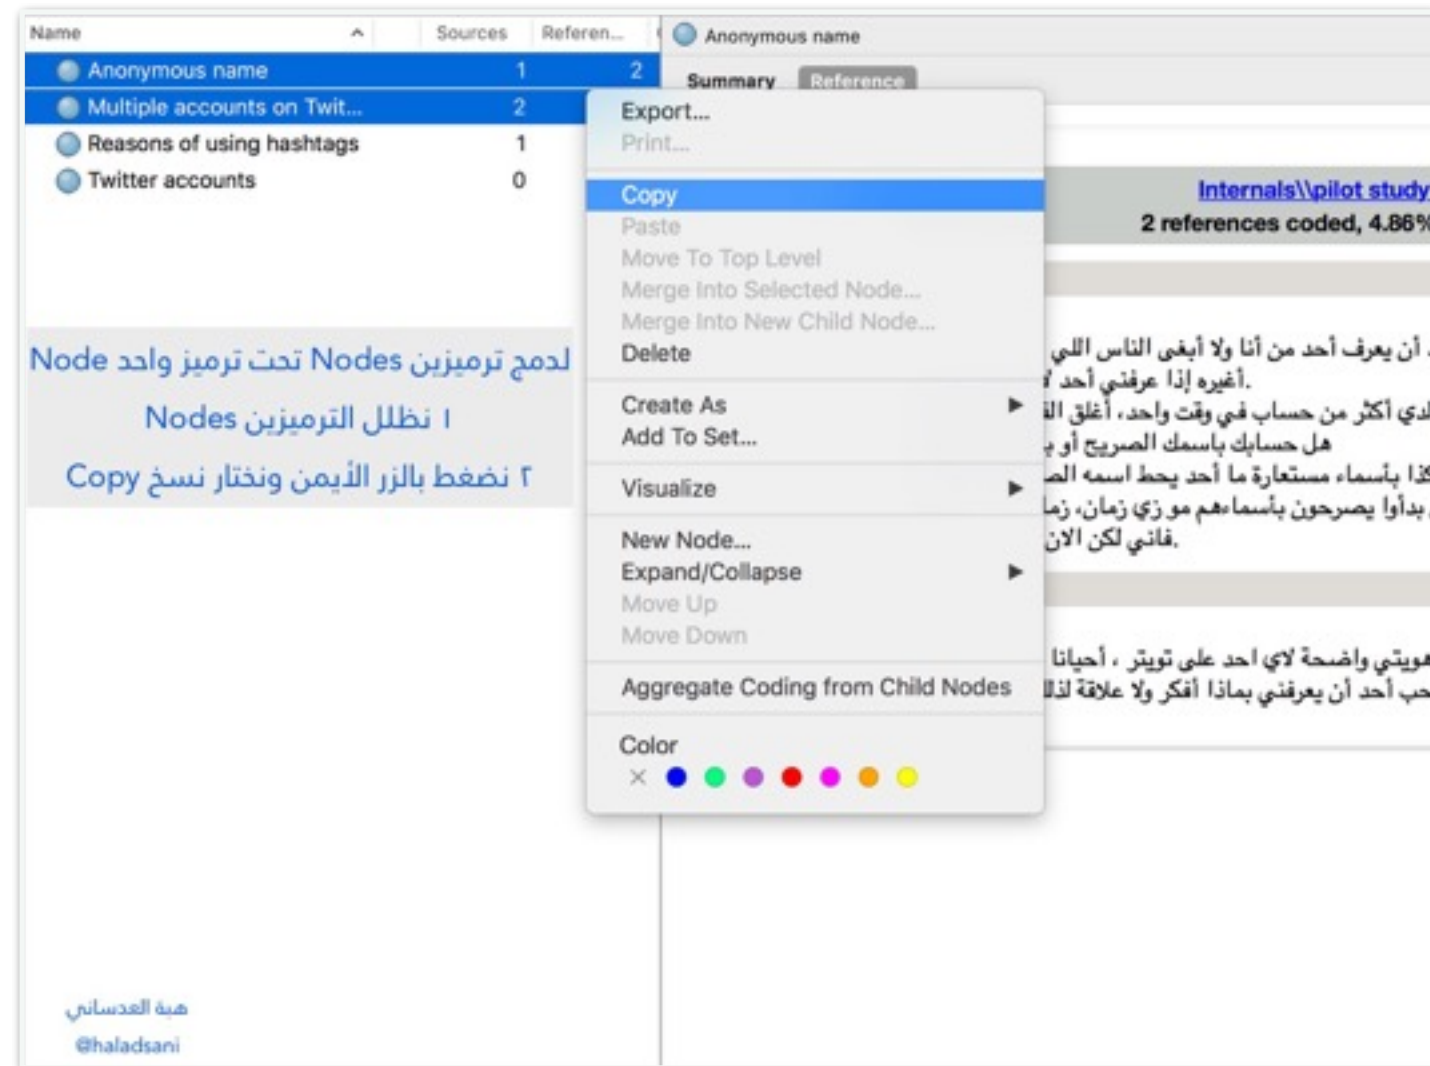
| Name | Sources | Referen... |
|---|---|---|
| Anonymous name | 1 | 2 |
| Multiple accounts on Twit... | 2 | |
| Reasons of using hashtags | 1 | |
| Twitter accounts | 0 | |

لدمج ترميزين Nodes تحت ترميز واحد Node

١ نظلل الترميزين Nodes

٢ نضغط بالزر الأيمن ونختار نسخ Copy

هبة العدساني
@haladsani

Anonymous name

Summary Reference

Export...
Print...
Copy
Paste
Move To Top Level
Merge Into Selected Node...
Merge Into New Child Node...
Delete
Create As
Add To Set...
Visualize
New Node...
Expand/Collapse
Move Up
Move Down
Aggregate Coding from Child Nodes
Color

Internals\\pilot study
2 references coded, 4.86%

أن يعرف أحد من أنا ولا أبغى الناس اللي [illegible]
أغيره إذا عرفني أحد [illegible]
لدي أكثر من حساب في وقت واحد، أغلق ال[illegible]
هل حسابك باسمك الصريح أو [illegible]
كذا بأسماء مستعارة ما أحد يحط اسمه ال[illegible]
بدأوا يصرحون بأسماءهم مو زي زمان، زما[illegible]
فاني لكن الان.

هويتي واضحة لاي احد على تويتر ، أحيانا
حب أحد أن يعرفني بماذا أفكر ولا علاقة لذل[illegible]